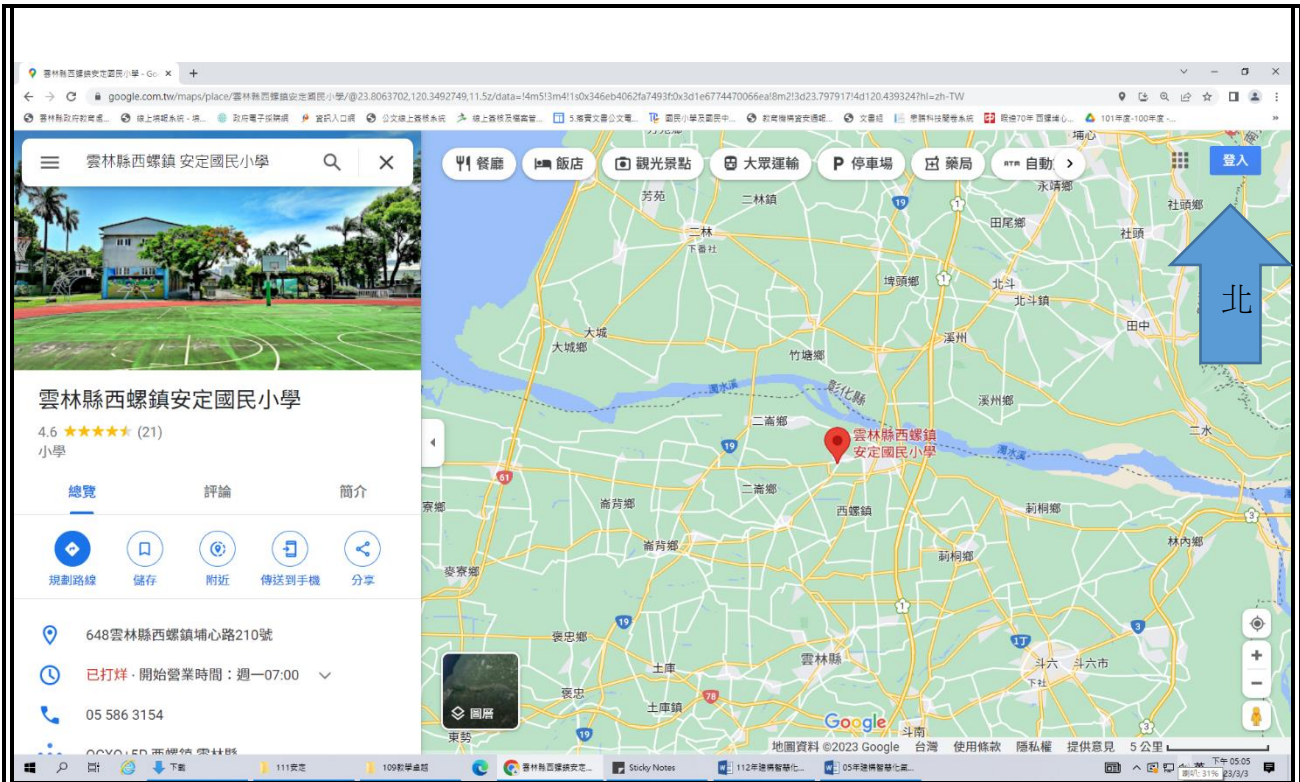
雲林縣西螺鎮安定國民小學 - Go ×  +

google.com.tw/maps/place/雲林縣西螺鎮安定國民小學/@23.8063702,120.3492749,11.5z/data=!4m5!3m4!1s0x346eb4062fa7493f:0x3d1e6774470066ea!8m2!3d23.797917!4d120.439324?hl=zh-TW

雲林縣政府教育處 | 線上填報系統 | 政府電子採購網 | 資訊入口網 | 公文線上簽核系統 | 線上簽核及檔案管... | 5.雲林文書公文電... | 國民小學及國民中... | 教育機構資安通報... | 文書組 | 恩語科技醫療系統 | 眼港70年 西螺埔心... | 101年度-100年度 -...

雲林縣西螺鎮 安定國民小學

餐廳 | 飯店 | 觀光景點 | 大眾運輸 | 停車場 | 藥局 | 自動

登入

雲林縣西螺鎮安定國民小學

4.6 ★★★★★ (21)

小學

總覽 | 評論 | 簡介

規劃路線 | 儲存 | 附近 | 傳送到手機 | 分享

648雲林縣西螺鎮埔心路210號

已打烊 · 開始營業時間：週一07:00

05 586 3154

芳苑 二林鎮 二林 下番社 永靖鄉 社頭鄉 田尾鄉 社頭 埤頭鄉 北斗 北斗鎮 北 田中 大城 大城鄉 竹塘鄉 溪州 濁水溪 彰化縣 溪州鄉 二崙鄉 雲林縣西螺鎮 安定國民小學 二水 濁水溪 寮鄉 崙背鄉 二崙鄉 西螺鎮 莿桐鄉 崙背鄉 林內鄉 麥寮鄉 莿桐鄉 褒忠鄉 斗六 斗六市 土庫 雲林縣 下長 褒忠 土庫鎮 斗南 東勢 埔心 61 19 1 78 3

圖層

Google

地圖資料 ©2023 Google 台灣 使用條款 隱私權 提供意見 5 公里

下載 111 學度 109教學卓越 雲林縣西螺鎮安定... Sticky Notes 112年度補助... 05年度補助... 下午 05:05 23/3/3